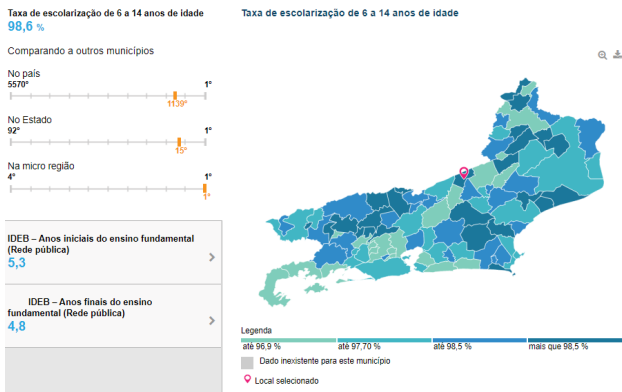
Taxa de escolarização de 6 a 14 anos de idade
98,6 %

Comparando a outros municípios

No país
5570°
1°
1139°

No Estado
92°
1°
15°

Na micro região
4°
1°
1°

IDEB – Anos iniciais do ensino fundamental (Rede pública)
5,3

IDEB – Anos finais do ensino fundamental (Rede pública)
4,8

Taxa de escolarização de 6 a 14 anos de idade

Legenda
até 96,9 %
até 97,70 %
até 98,5 %
mais que 98,5 %
Dado inexistente para este município
Local selecionado